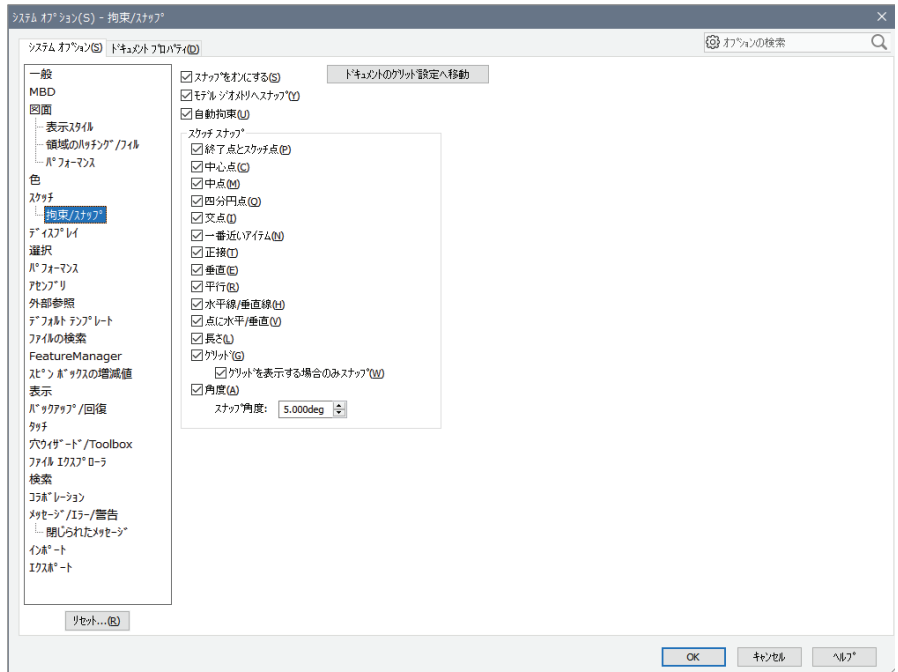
システム オプション(S) - 拘束/スナップ

システム オプション(S)　ドキュメント プロパティ(D)

オプションの検索

一般
MBD
図面
表示スタイル
領域のハッチング/フィル
パフォーマンス
色
スケッチ
拘束/スナップ
ディスプレイ
選択
パフォーマンス
アセンブリ
外部参照
デフォルト テンプレート
ファイルの検索
FeatureManager
スピン ボックスの増減値
表示
バックアップ/回復
タッチ
穴ウィザード/Toolbox
ファイル エクスプローラ
検索
コラボレーション
メッセージ/エラー/警告
閉じられたメッセージ
インポート
エクスポート

リセット...(R)

スナップをオンにする(S)
モデル ジオメトリへスナップ(Y)
自動拘束(U)

ドキュメントのグリッド設定へ移動

スケッチ スナップ
終了点とスケッチ点(P)
中心点(C)
中点(M)
四分円点(Q)
交点(I)
一番近いアイテム(N)
正接(T)
垂直(E)
平行(R)
水平線/垂直線(H)
点に水平/垂直(V)
長さ(L)
グリッド(G)
グリッドを表示する場合のみスナップ(W)
角度(A)
スナップ角度: 5.000deg

OK　キャンセル　ヘルプ